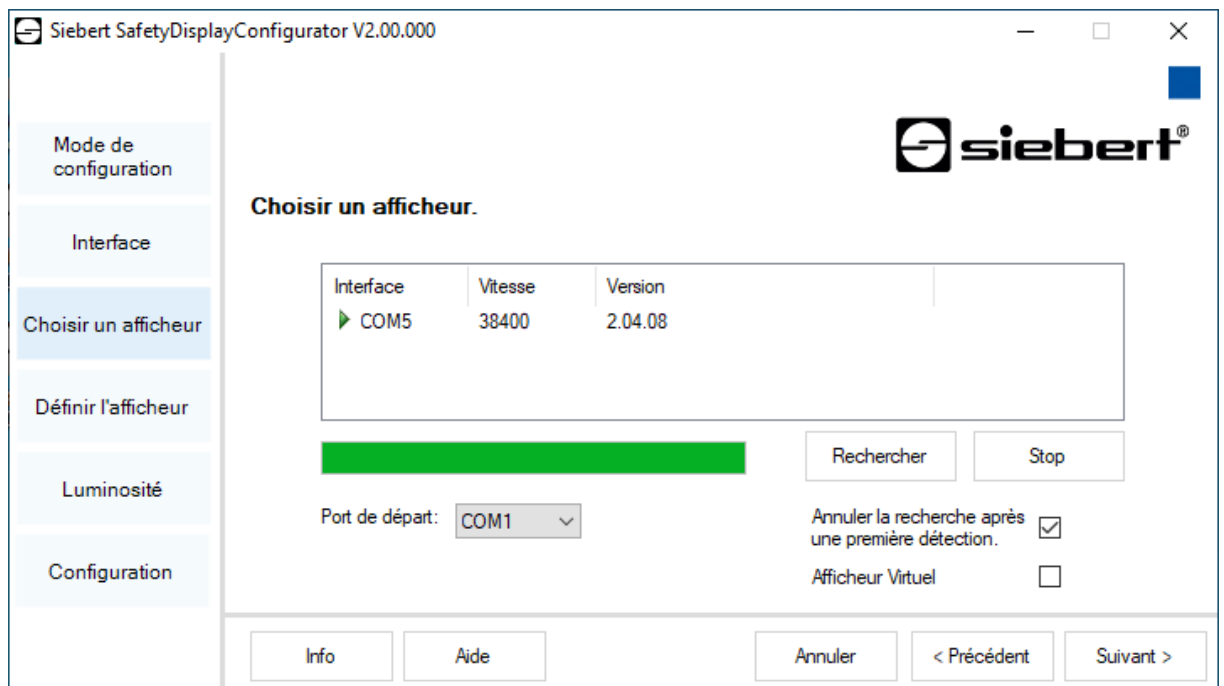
Siebert SafetyDisplayConfigurator V2.00.000

siebert®

Mode de configuration

Interface

Choisir un afficheur

Définir l'afficheur

Luminosité

Configuration

Choisir un afficheur.

| Interface | Vitesse | Version |
|---|---|---|
| COM5 | 38400 | 2.04.08 |

Rechercher

Stop

Port de départ: COM1

Annuler la recherche après une première détection.

Afficheur Virtuel

Info

Aide

Annuler

< Précédent

Suivant >